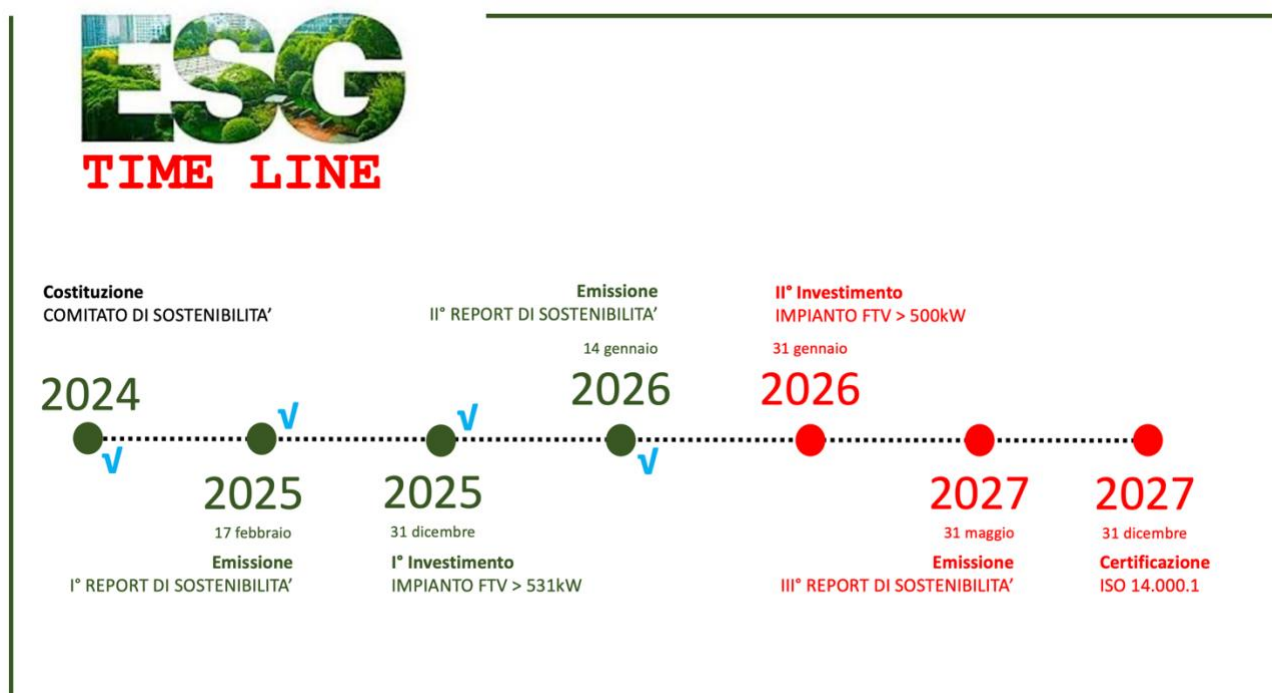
ESG
TIME LINE

Costituzione
COMITATO DI SOSTENIBILITA'

2024
√

2025 √
17 febbraio
Emissione
I° REPORT DI SOSTENIBILITA'

2025 √
31 dicembre
I° Investimento
IMPIANTO FTV > 531kW

Emissione
II° REPORT DI SOSTENIBILITA'
14 gennaio
2026
√

II° Investimento
IMPIANTO FTV > 500kW
31 gennaio
2026

2027
31 maggio
Emissione
III° REPORT DI SOSTENIBILITA'

2027
31 dicembre
Certificazione
ISO 14.000.1